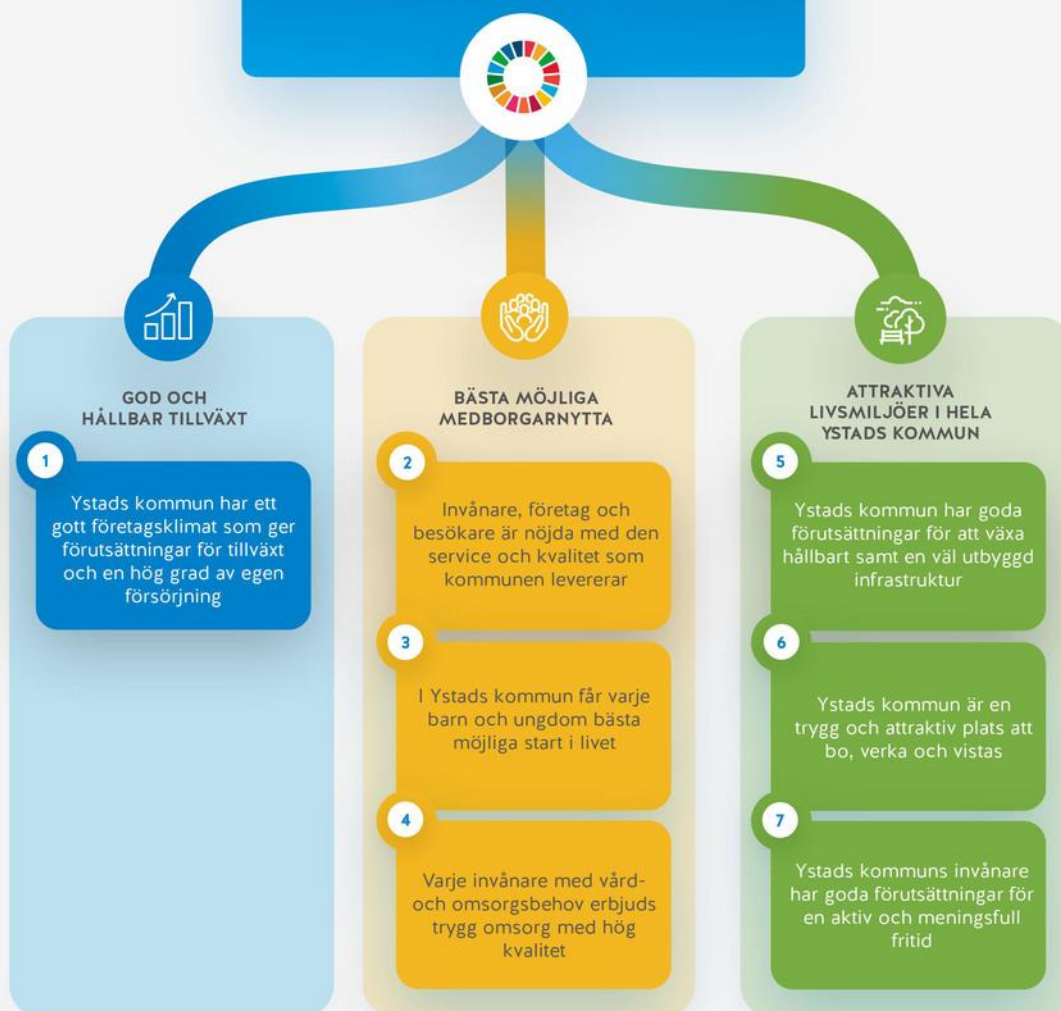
GOD OCH HÅLLBAR TILLVÄXT

1

Ystads kommun har ett gott företagsklimat som ger förutsättningar för tillväxt och en hög grad av egen försörjning

BÄSTA MÖJLIGA MEDBORGARNYTTA

2

Invånare, företag och besökare är nöjda med den service och kvalitet som kommunen levererar

3

I Ystads kommun får varje barn och ungdom bästa möjliga start i livet

4

Varje invånare med vård- och omsorgsbehov erbjuds trygg omsorg med hög kvalitet

ATTRAKTIVA LIVSMILJÖER I HELA YSTADS KOMMUN

5

Ystads kommun har goda förutsättningar för att växa hållbart samt en väl utbyggd infrastruktur

6

Ystads kommun är en trygg och attraktiv plats att bo, verka och vistas

7

Ystads kommuns invånare har goda förutsättningar för en aktiv och meningsfull fritid